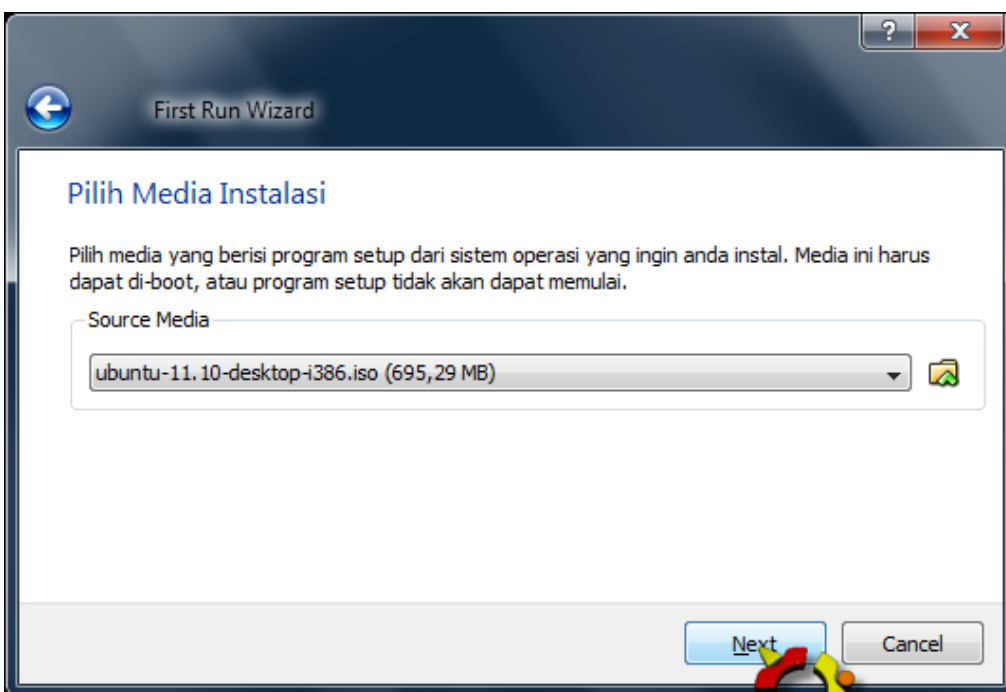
?
X
First Run Wizard

Pilih Media Instalasi

Pilih media yang berisi program setup dari sistem operasi yang ingin anda instal. Media ini harus dapat di-boot, atau program setup tidak akan dapat memulai.

Source Media

ubuntu-11.10-desktop-i386.iso (695,29 MB)

Next
Cancel